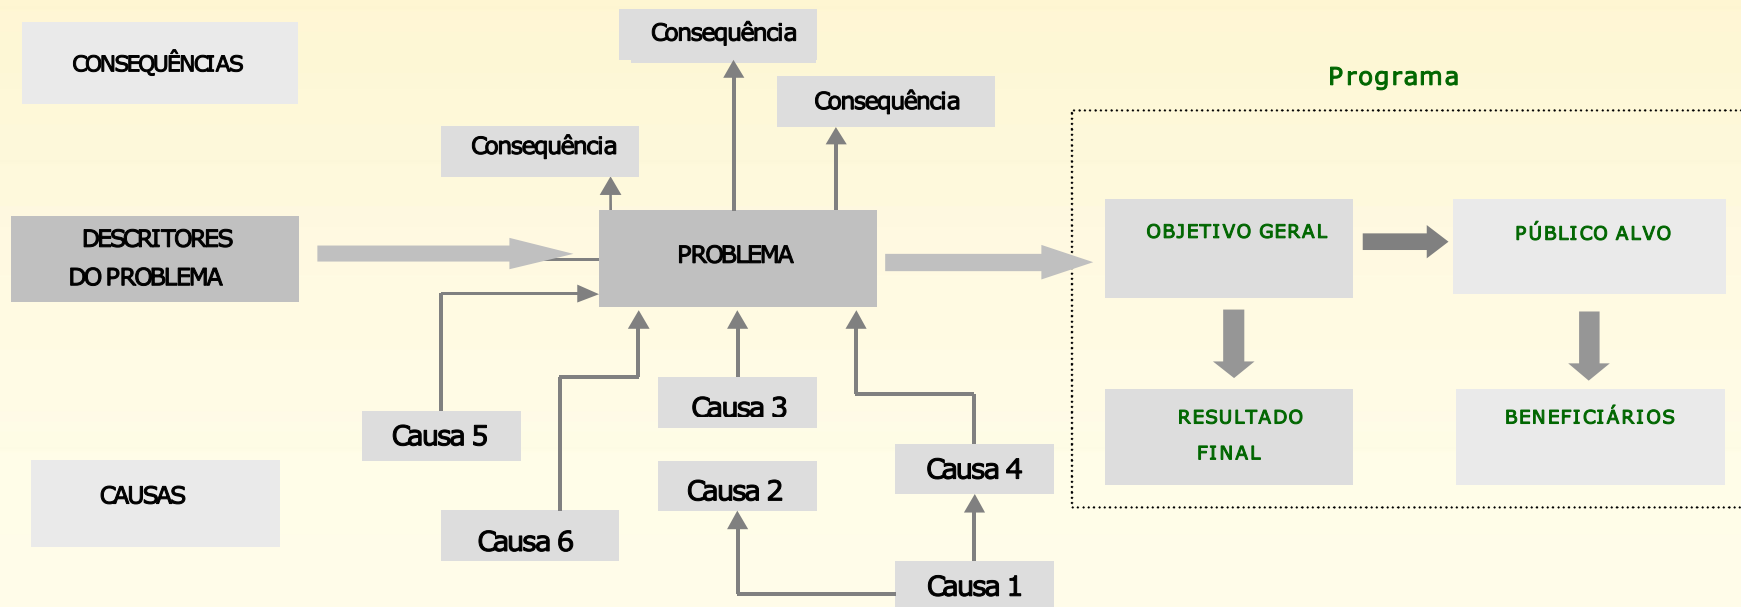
CONSEQUÊNCIAS

Consequência

Consequência

Consequência

DESCRITORES DO PROBLEMA

PROBLEMA

Causa 5

Causa 3

Causa 2

Causa 4

Causa 6

Causa 1

CAUSAS

Programa

OBJETIVO GERAL

PÚBLICO ALVO

RESULTADO FINAL

BENEFICIÁRIOS